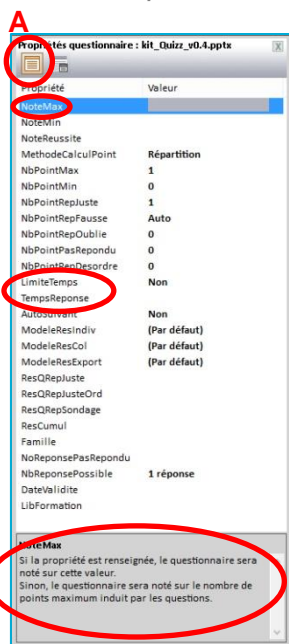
A

Propriétés questionnaire : kit_Quizz_v0.4.pptx

X

| Propriété | Valeur |
|---|---|
| NoteMax | |
| NoteMin | |
| NoteReussite | |
| MethodeCalculPoint | Répartition |
| NbPointMax | 1 |
| NbPointMin | 0 |
| NbPointRepJuste | 1 |
| NbPointRepFausse | Auto |
| NbPointRepOublie | 0 |
| NbPointPasRepondu | 0 |
| NbPointRepDesordre | 0 |
| LimiteTemps | Non |
| TempsReponse | |
| AutoSuivant | Non |
| ModeleResIndiv | (Par défaut) |
| ModeleResCol | (Par défaut) |
| ModeleResExport | (Par défaut) |
| ResQRepJuste | |
| ResQRepJusteOrd | |
| ResQRepSondage | |
| ResCumul | |
| Famille | |
| NoReponsePasRepondu | |
| NbReponsePossible | 1 réponse |
| DateValidite | |
| LibFormation | |

NoteMax

Si la propriété est renseignée, le questionnaire sera noté sur cette valeur.
Sinon, le questionnaire sera noté sur le nombre de points maximum induit par les questions.